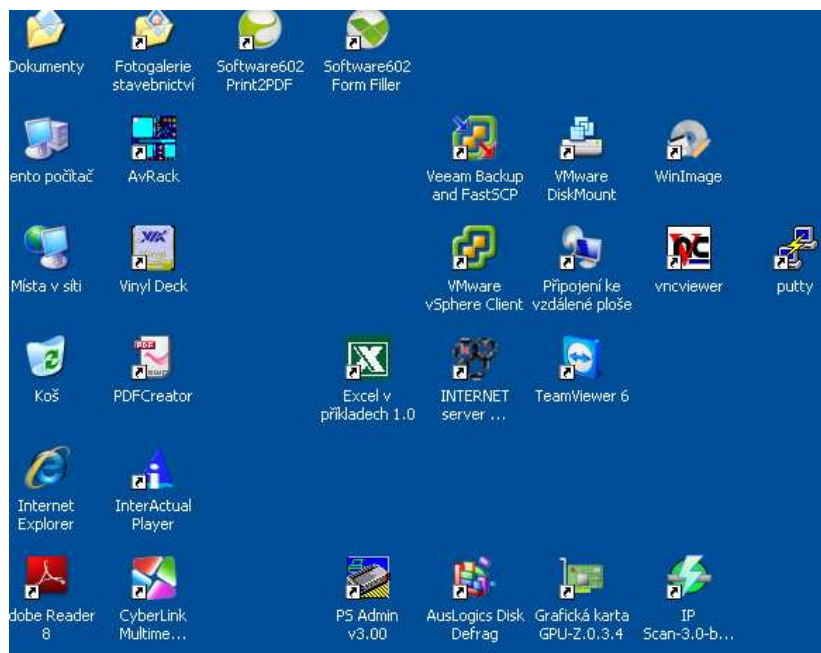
Dokumenty

Fotogalerie stavebnictví

Software602 Print2PDF

Software602 Form Filler

ento počítač

AvRack

Veeam Backup and FastSCP

VMware DiskMount

WinImage

Místa v síti

Vinyl Deck

VMware vSphere Client

Připojení ke vzdálené ploše

vncviewer

putty

Koš

PDFCreator

Excel v příkladech 1.0

INTERNET server ...

TeamViewer 6

Internet Explorer

InterActual Player

dobe Reader 8

CyberLink Multime...

PS Admin v3.00

AusLogics Disk Defrag

Grafická karta GPU-Z.0.3.4

IP Scan-3.0-b...